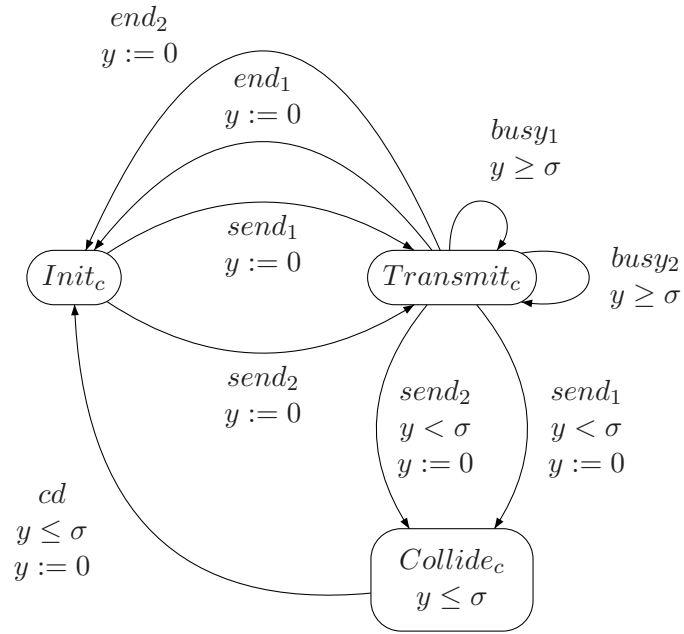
$end_2$
$y := 0$

$end_1$
$y := 0$

$busy_1$
$y \geq \sigma$

$send_1$
$y := 0$

$Init_c$

$Transmit_c$

$busy_2$
$y \geq \sigma$

$send_2$
$y := 0$

$send_2$
$y < \sigma$
$y := 0$

$send_1$
$y < \sigma$
$y := 0$

$cd$
$y \leq \sigma$
$y := 0$

$Collide_c$
$y \leq \sigma$